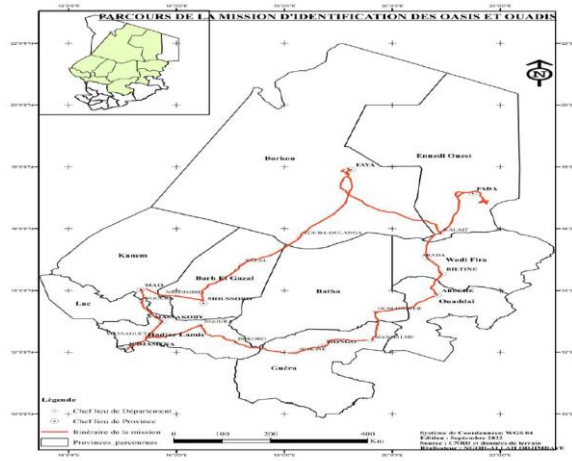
PARCOURS DE LA MISSION D'IDENTIFICATION DES OASIS ET OUADIS

Borkou
FAYA
Ennedi Ouest
FADA
KOUBA OULANGA
KALAIT
Wadi Fira
BILTINE
Kanem
MAO
Barh El Gazal
MOUSSORO
Batha
ABECHE
Ouaddai
Lac
MASSAKORY
Hadjer Lamis
N'DJAMENA
OUM HADJER
MONGO
Guéra

Légende
Chef lieu de Département
Chef lieu de Province
Itinéraire de la mission
Provinces_parcourues

0 100 200 400
Km

Système de Coordonnées: WGS 84
Edition : Septembre 2022
Source : CNRD et données de terrain
Réalisation : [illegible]